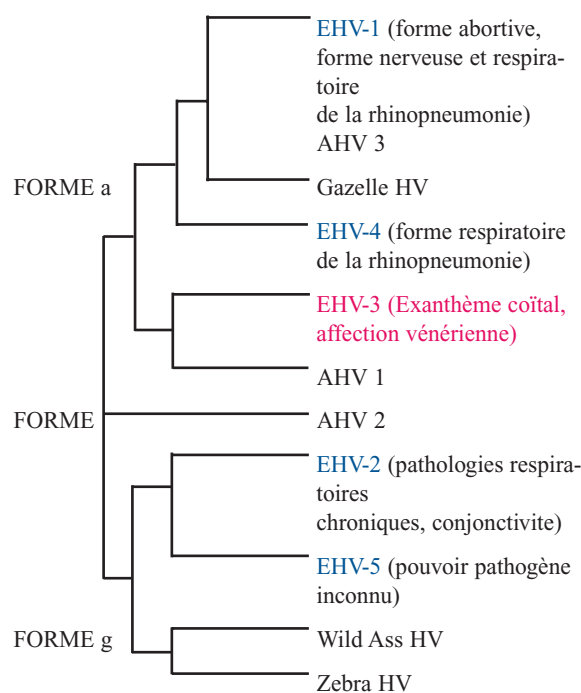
EHV-1 (forme abortive, forme nerveuse et respiratoire
de la rhinopneumonie)
AHV 3

FORME a

Gazelle HV

EHV-4 (forme respiratoire de la rhinopneumonie)

EHV-3 (Exanthème coïtal, affection vénérienne)

AHV 1

FORME

AHV 2

EHV-2 (pathologies respiratoires
chroniques, conjonctivite)

EHV-5 (pouvoir pathogène inconnu)

FORME g

Wild Ass HV

Zebra HV